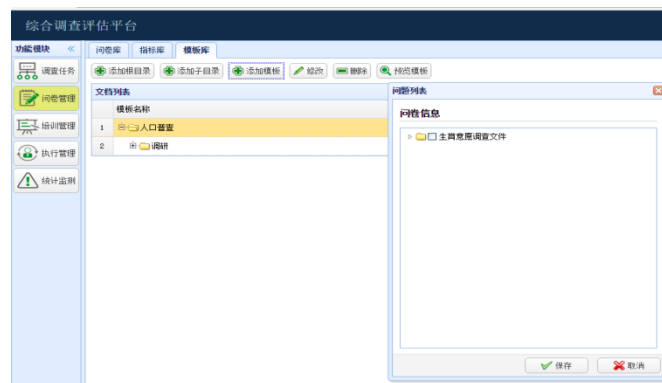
综合调查评估平台

功能模块 «

调查任务

问卷管理

培训管理

执行管理

统计监测

问卷库 指标库 模板库

添加根目录 添加子目录 添加模板 修改 删除 预览模板

文档列表

| | 模板名称 |
|---|---|
| 1 | 人口普查 |
| 2 | 调研 |

问卷列表

问卷信息

生育意愿调查文件

保存 取消